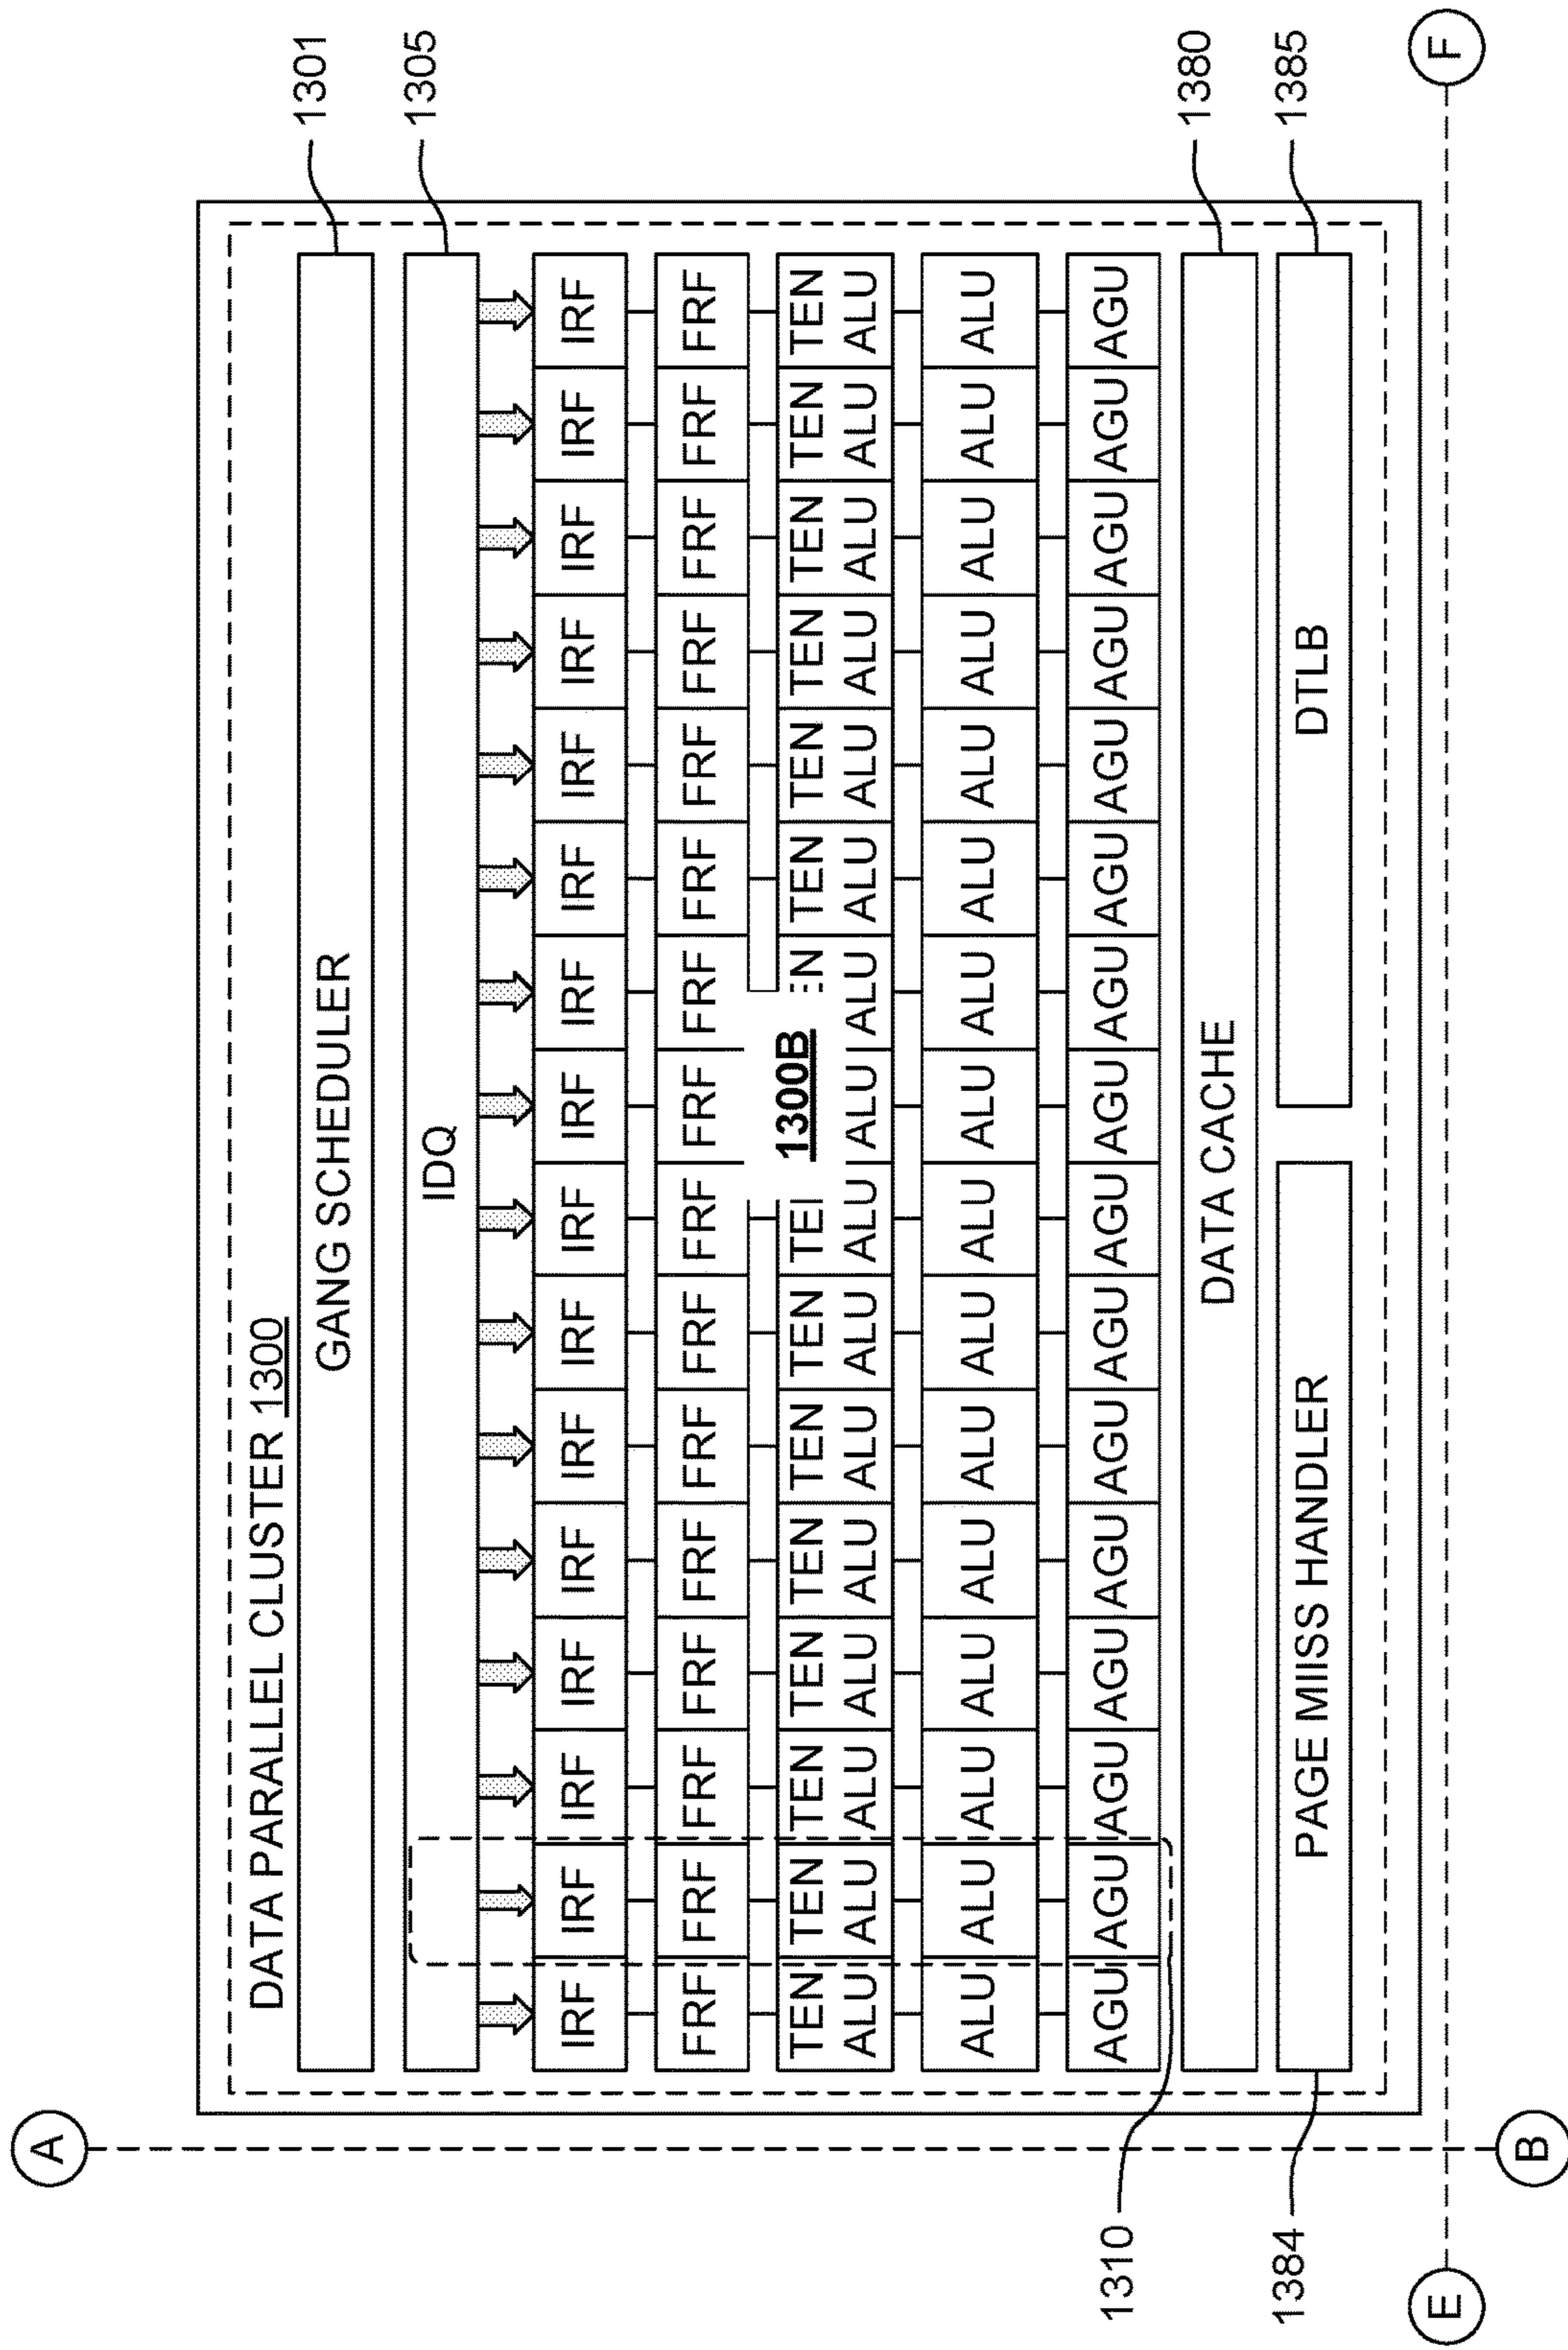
1301
1305
1380
1385
F

DATA PARALLEL CLUSTER 1300

GANG SCHEDULER

IDQ

| IRF | IRF | IRF | IRF | IRF | IRF | IRF | IRF | IRF | IRF | IRF | IRF | IRF | IRF | IRF | IRF |
|---|---|---|---|---|---|---|---|---|---|---|---|---|---|---|---|
| FRF | FRF | FRF | FRF | FRF | FRF | FRF | FRF | FRF | FRF | FRF | FRF | FRF | FRF | FRF | FRF |
| TEN ALU | TEN ALU | TEN ALU | TEN ALU | TEN ALU | TEN ALU | TEN ALU | TEN ALU | TEI ALU | ALU | EN ALU | TEN ALU | TEN ALU | TEN ALU | TEN ALU | TEN ALU |
| ALU | ALU | ALU | ALU | ALU | ALU | ALU | ALU | ALU | ALU | ALU | ALU | ALU | ALU | ALU | ALU |
| AGU | AGU | AGU | AGU | AGU | AGU | AGU | AGU | AGU | AGU | AGU | AGU | AGU | AGU | AGU | AGU |

1300B

DATA CACHE

PAGE MIISS HANDLER

DTLB

A
B
1310
1384
E